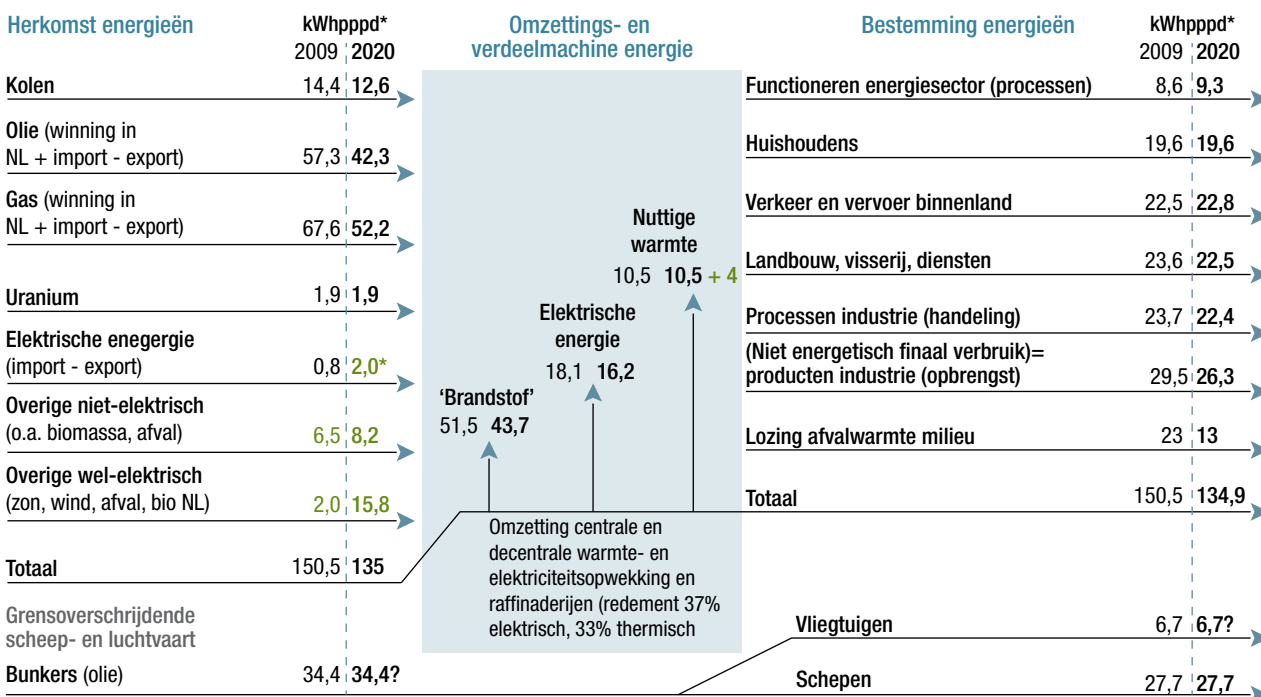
Herkomst energieën

kWhpppd*
2009 2020

Kolen 14,4 12,6

Olie (winning in NL + import - export) 57,3 42,3

Gas (winning in NL + import - export) 67,6 52,2

Uranium 1,9 1,9

Elektrische enegergie (import - export) 0,8 2,0*

Overige niet-elektrisch (o.a. biomassa, afval) 6,5 8,2

Overige wel-elektrisch (zon, wind, afval, bio NL) 2,0 15,8

Totaal 150,5 135

Grensoverschrijdende scheep- en luchtvaart

Bunkers (olie) 34,4 34,4?

Omzettings- en verdeelmachine energie

Nuttige warmte
10,5 10,5 + 4

Elektrische energie
18,1 16,2

'Brandstof'
51,5 43,7

Omzetting centrale en decentrale warmte- en elektriciteitsopwekking en raffinaderijen (redement 37% elektrisch, 33% thermisch

Bestemming energieën

kWhpppd*
2009 2020

Functioneren energiesector (processen) 8,6 9,3

Huishoudens 19,6 19,6

Verkeer en vervoer binnenland 22,5 22,8

Landbouw, visserij, diensten 23,6 22,5

Processen industrie (handeling) 23,7 22,4

(Niet energetisch finaal verbruik)= producten industrie (opbrengst) 29,5 26,3

Lozing afvalwarmte milieu 23 13

Totaal 150,5 134,9

Vliegtuigen 6,7 6,7?

Schepen 27,7 27,7